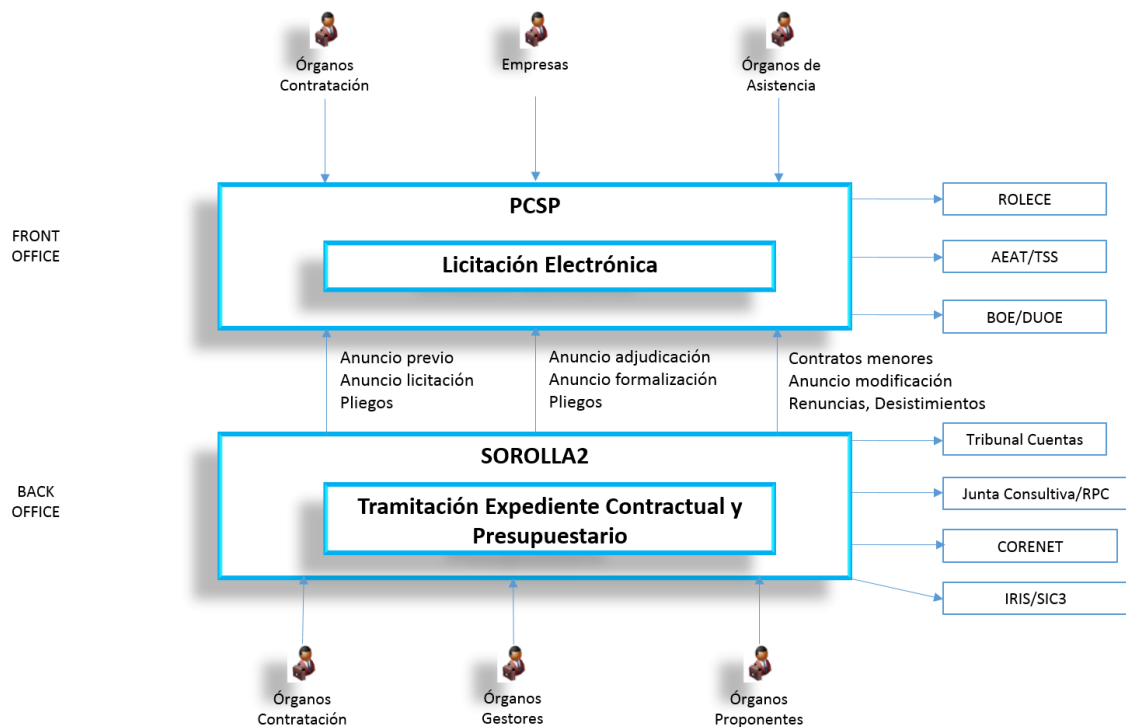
Órganos Contratación

Empresas

Órganos de Asistencia

FRONT OFFICE

PCSP

Licitación Electrónica

ROLECE

AEAT/TSS

BOE/DUOE

Anuncio previo
Anuncio licitación
Pliegos

Anuncio adjudicación
Anuncio formalización
Pliegos

Contratos menores
Anuncio modificación
Renuncias, Desistimientos

BACK OFFICE

SOROLLA2

Tramitación Expediente Contractual y Presupuestario

Tribunal Cuentas

Junta Consultiva/RPC

CORENET

IRIS/SIC3

Órganos Contratación

Órganos Gestores

Órganos Proponentes